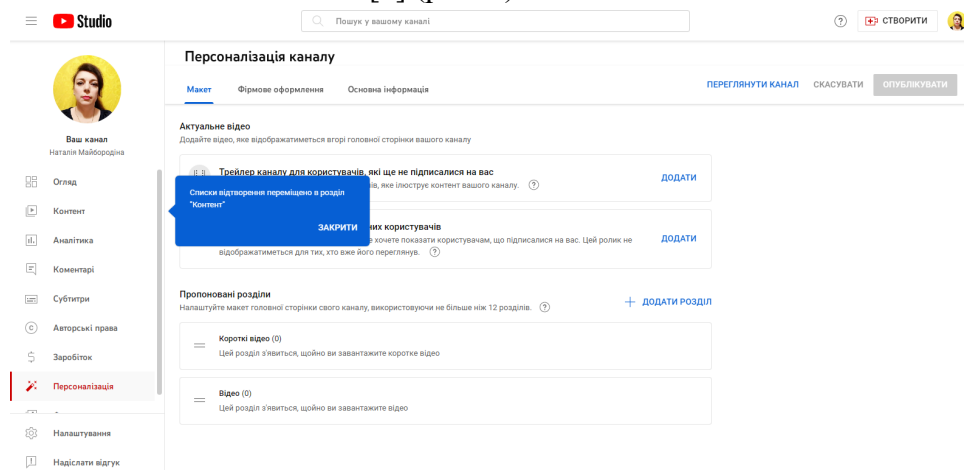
Studio

Пошук у вашому каналі

СТВОРИТИ

Ваш канал
Наталія Майбородіна

Огляд
Контент
Аналітика
Коментарі
Субтитри
Авторські права
Заробіток
Персоналізація
Налаштування
Надіслати відгук

Персоналізація каналу

Макет
Фірмове оформлення
Основна інформація

ПЕРЕГЛЯНУТИ КАНАЛ
СКАСУВАТИ
ОПУБЛІКУВАТИ

Актуальне відео
Додайте відео, яке відображатиметься вгорі головної сторінки вашого каналу

Трейлер каналу для користувачів, які ще не підписалися на вас
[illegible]в, яке ілюструє контент вашого каналу.
ДОДАТИ

Списки відтворення переміщено в розділ "Контент"
ЗАКРИТИ

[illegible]них користувачів
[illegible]е хочете показати користувачам, що підписалися на вас. Цей ролик не відображатиметься для тих, хто вже його переглянув.
ДОДАТИ

Пропоновані розділи
Налаштуйте макет головної сторінки свого каналу, використовуючи не більше ніж 12 розділів.
ДОДАТИ РОЗДІЛ

Короткі відео (0)
Цей розділ з'явиться, щойно ви завантажите коротке відео

Відео (0)
Цей розділ з'явиться, щойно ви завантажите відео